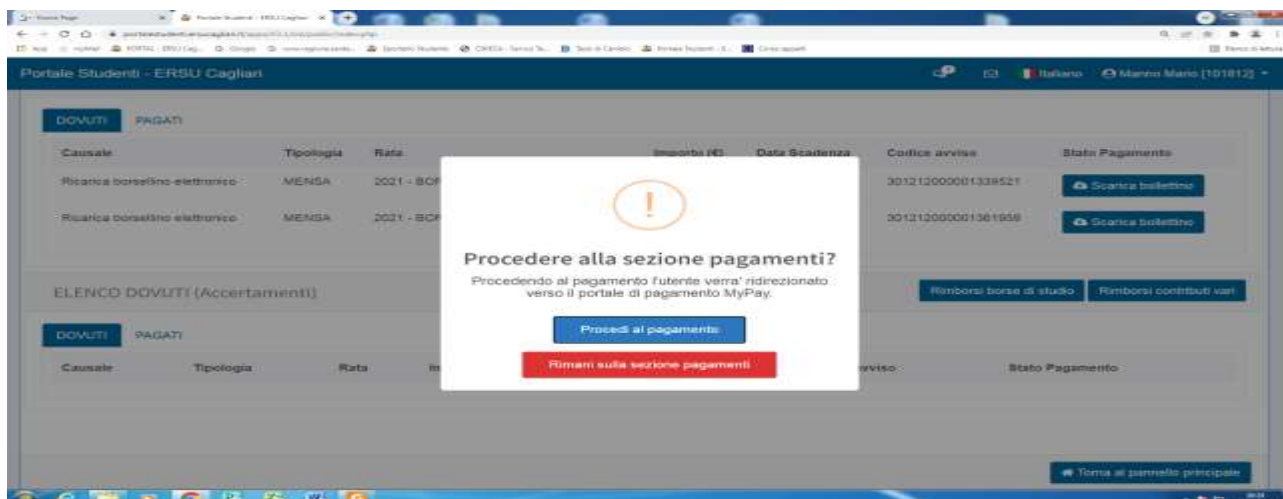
Portale Studenti - ERSU Cagliari

Italiano Manno Mario [101812]

DOVUTI PAGATI

| Causale | Tipologia | Rata | Importo (€) | Data Scadenza | Codice avviso | Stato Pagamento |
|---|---|---|---|---|---|---|
| Ricarica borsellino elettronico | MENSA | 2021 - BOR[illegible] | | | 301212000001338521 | Scarica bollettino |
| Ricarica borsellino elettronico | MENSA | 2021 - BOR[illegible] | | | 301212000001361958 | Scarica bollettino |

ELENCO DOVUTI (Accertamenti)

Rimborsi borse di studio Rimborsi contributi vari

DOVUTI PAGATI

| Causale | Tipologia | Rata | Im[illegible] | | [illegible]vviso | Stato Pagamento |
|---|---|---|---|---|---|---|

!

Procedere alla sezione pagamenti?

Procedendo al pagamento l'utente verra' ridirezionato verso il portale di pagamento MyPay.

Procedi al pagamento

Rimani sulla sezione pagamenti

Torna al pannello principale